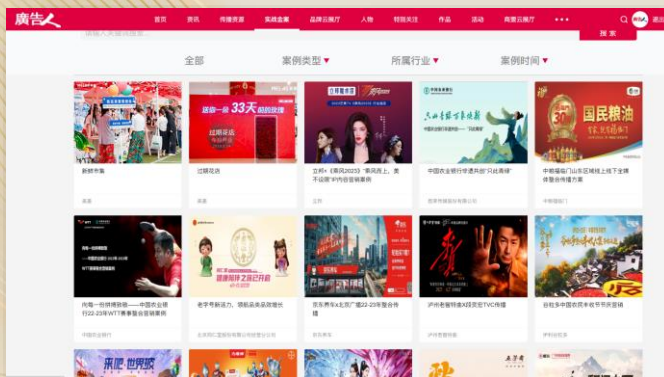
广告人

首页 资讯 传播资源 案例盒集 品牌云展厅 人物 特别关注 作品 活动 商要云展厅 •••

请输入关键词搜索 搜索

全部 案例类型 ▾ 所属行业 ▾ 案例时间 ▾

新鲜市集

过期兑店

立邦×《乘风2023》"乘风而上，美不设限"IP内容营销案例

中国农业银行伊通分行"只此青绿"

中粮福临门山东区域线上线下全牌体整合传播方案

向每一份拼搏致敬——中国农业银行22-23年WTT赛事整合营销案例

老字号新活力，锅能品类焕新增长

京东携手x北京广播22-23年整合传播

泸州老窖特曲×刘德华TVC传播

谷社乡中国农民丰收节节庆营销

国民粮油

来吧 世界杯